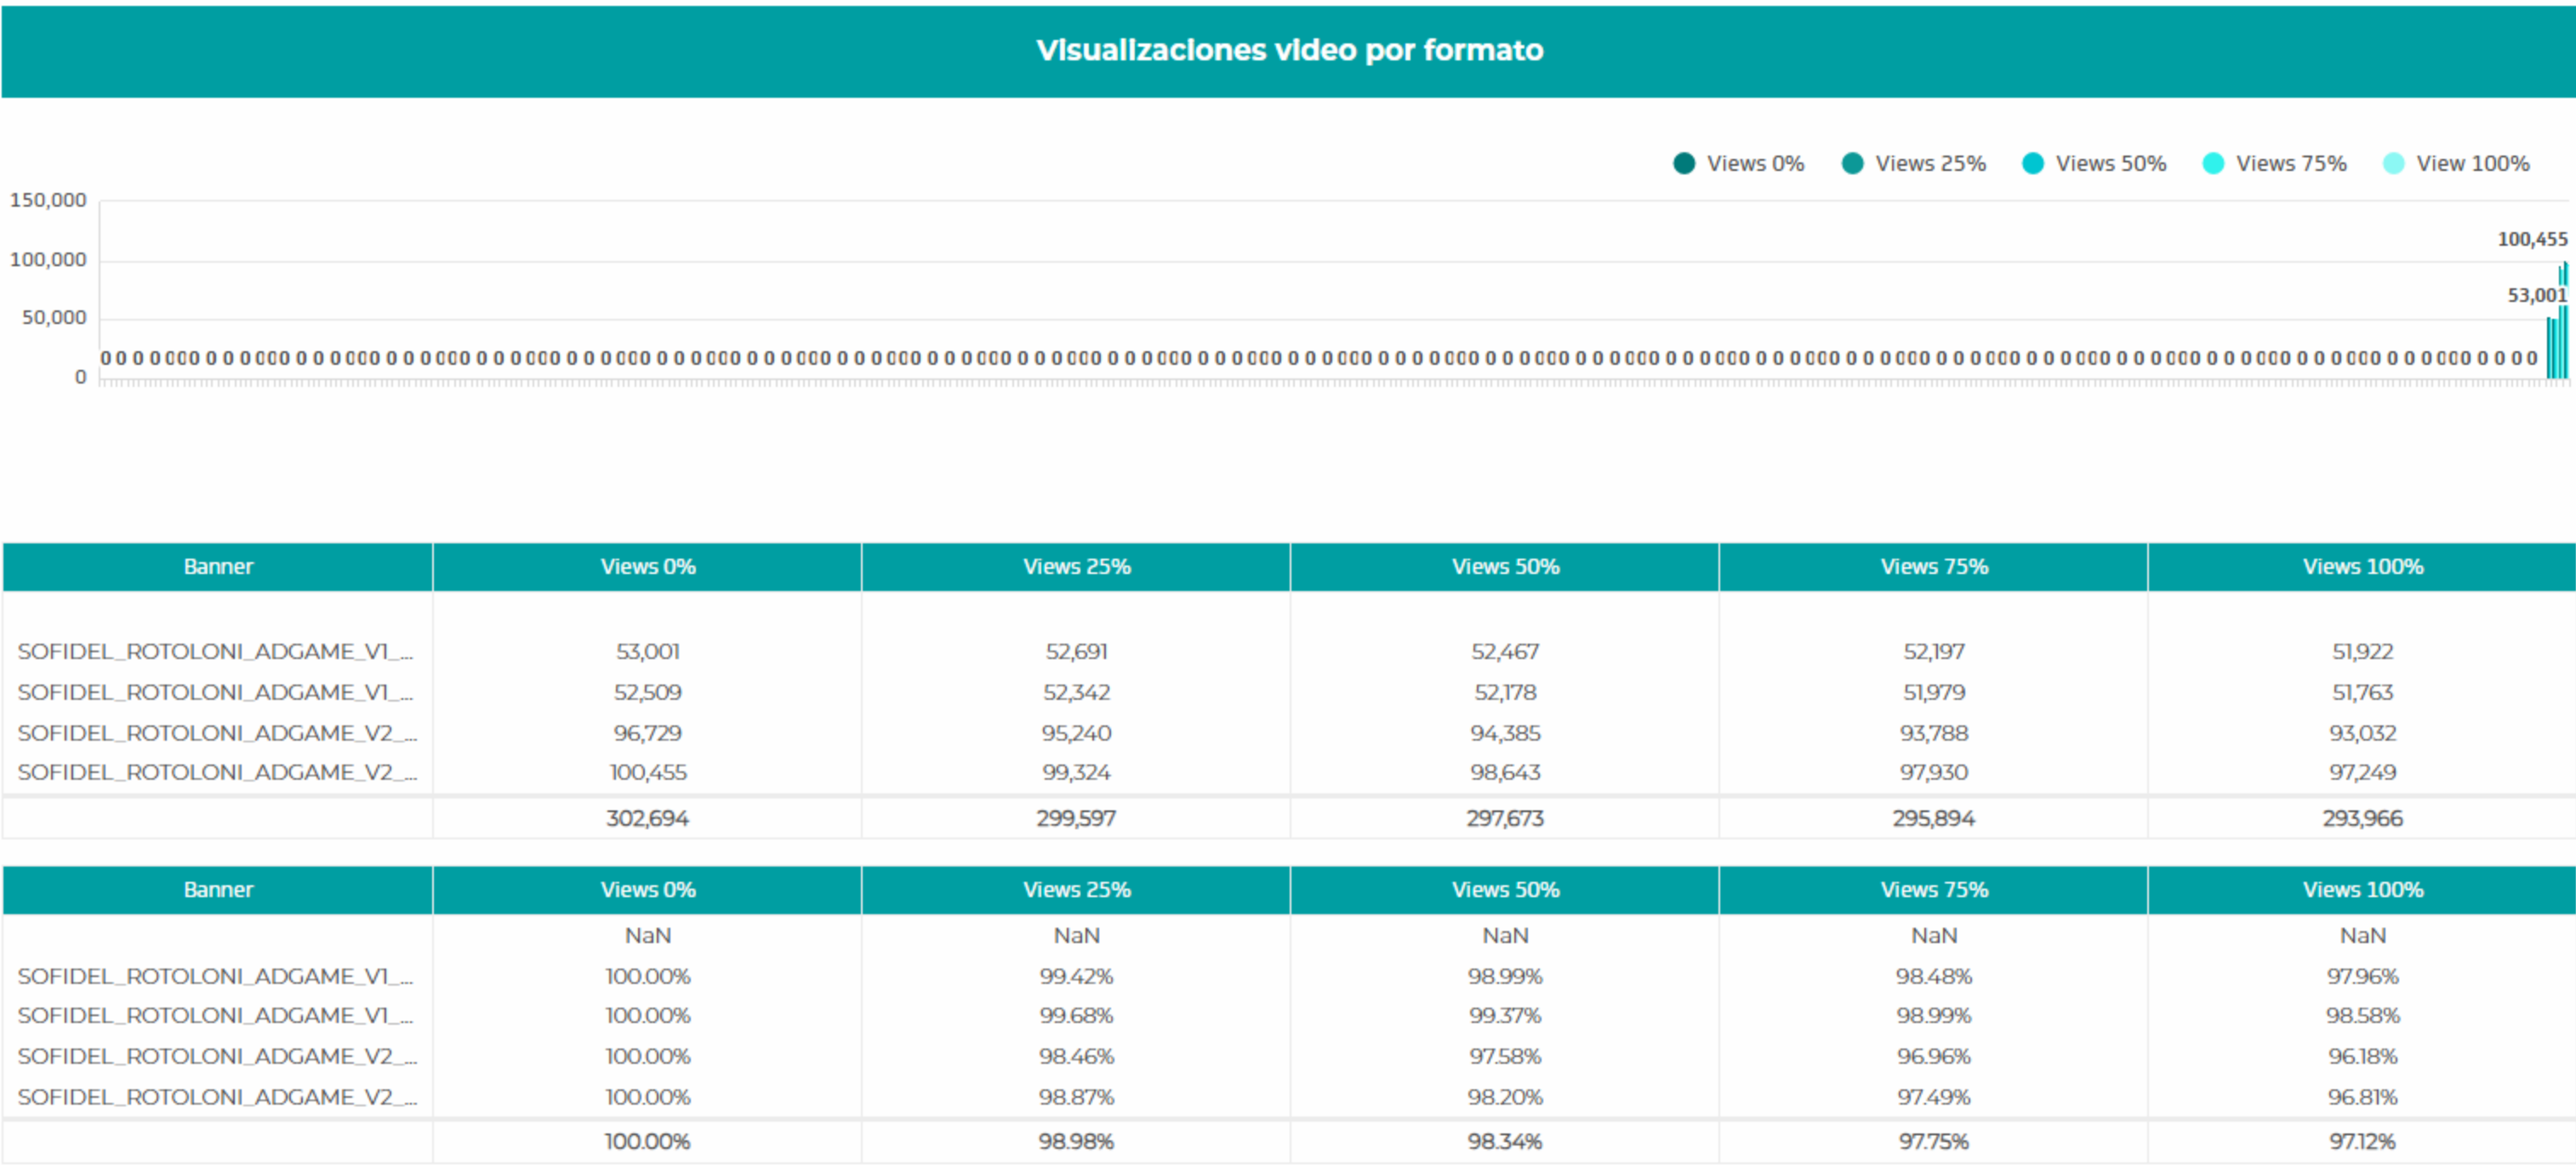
Visualizaciones video por formato

Views 0% Views 25% Views 50% Views 75% View 100%

150,000
100,000
50,000
0

100,455
53,001

| Banner | Views 0% | Views 25% | Views 50% | Views 75% | Views 100% |
|---|---|---|---|---|---|
| SOFIDEL_ROTOLONI_ADGAME_V1_... | 53,001 | 52,691 | 52,467 | 52,197 | 51,922 |
| SOFIDEL_ROTOLONI_ADGAME_V1_... | 52,509 | 52,342 | 52,178 | 51,979 | 51,763 |
| SOFIDEL_ROTOLONI_ADGAME_V2_... | 96,729 | 95,240 | 94,385 | 93,788 | 93,032 |
| SOFIDEL_ROTOLONI_ADGAME_V2_... | 100,455 | 99,324 | 98,643 | 97,930 | 97,249 |
| | 302,694 | 299,597 | 297,673 | 295,894 | 293,966 |

| Banner | Views 0% | Views 25% | Views 50% | Views 75% | Views 100% |
|---|---|---|---|---|---|
| | NaN | NaN | NaN | NaN | NaN |
| SOFIDEL_ROTOLONI_ADGAME_V1_... | 100.00% | 99.42% | 98.99% | 98.48% | 97.96% |
| SOFIDEL_ROTOLONI_ADGAME_V1_... | 100.00% | 99.68% | 99.37% | 98.99% | 98.58% |
| SOFIDEL_ROTOLONI_ADGAME_V2_... | 100.00% | 98.46% | 97.58% | 96.96% | 96.18% |
| SOFIDEL_ROTOLONI_ADGAME_V2_... | 100.00% | 98.87% | 98.20% | 97.49% | 96.81% |
| | 100.00% | 98.98% | 98.34% | 97.75% | 97.12% |